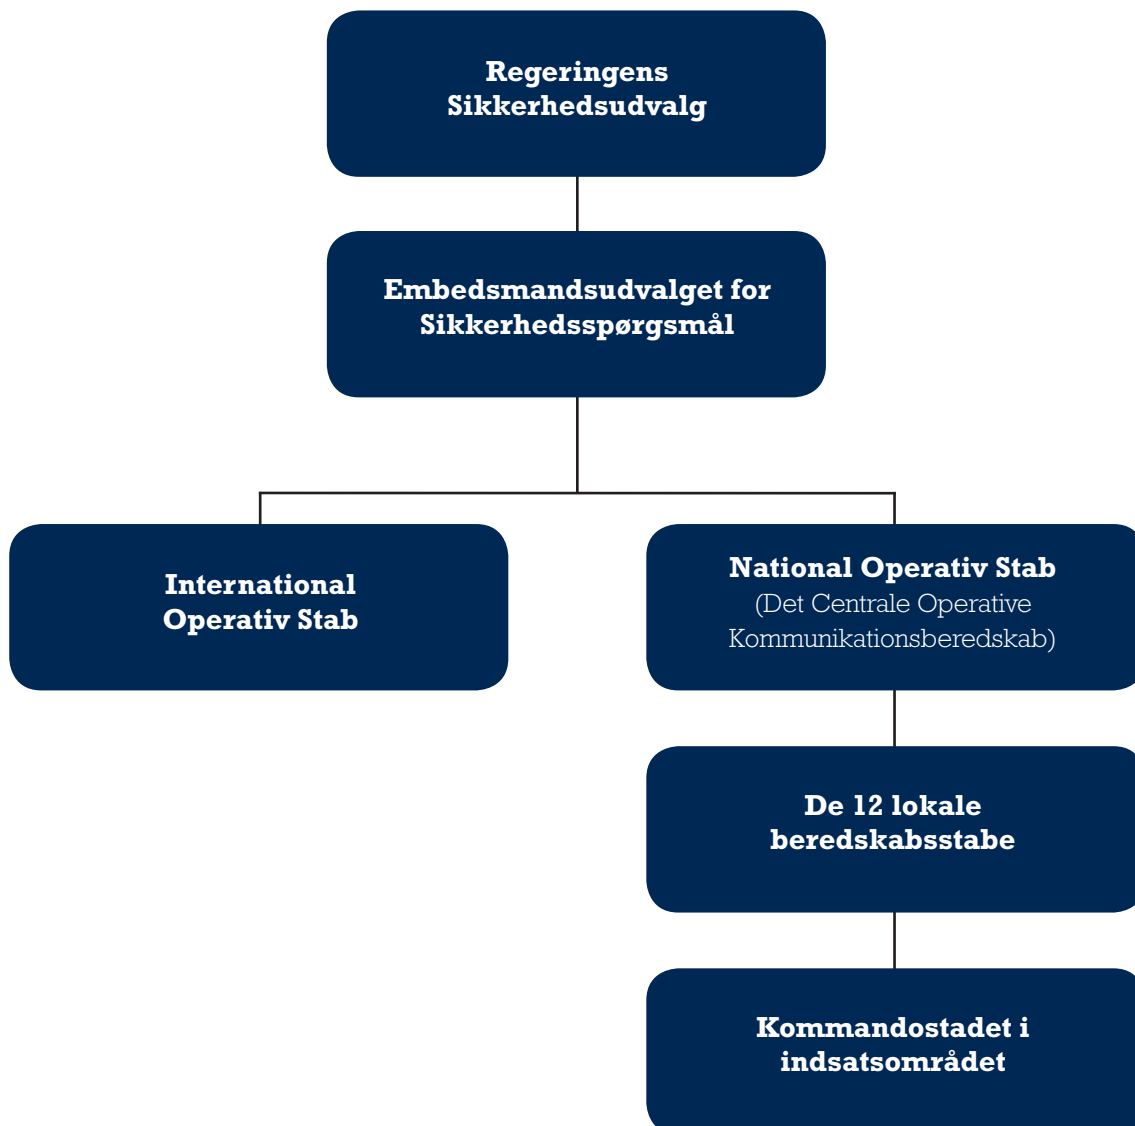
Regeringens Sikkerhedsudvalg

Embedsmandsudvalget for Sikkerhedsspørgsmål

International Operativ Stab

National Operativ Stab (Det Centrale Operative Kommunikationsberedskab)

De 12 lokale beredskabsstabe

Kommandostadet i indsatsområdet